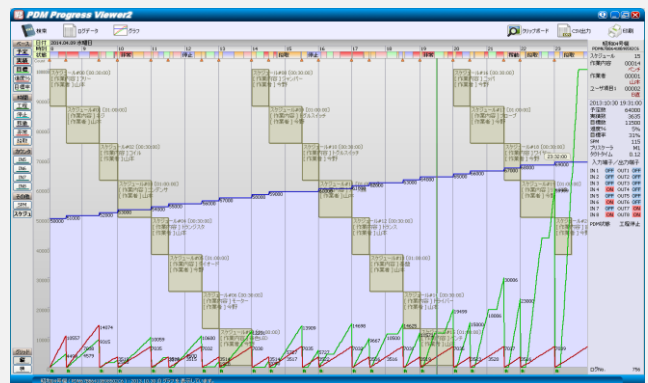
PDM Progress Viewer2

検索 | ログデータ | グラフ | クリップボード | コピー出力 | 印刷

2014.04.09 (水曜日)

スケジュール 15
作業内容 00014
作業者 00001
ユーザ規格 00002

2013-10-30 19:31:00
予定数 84000
実績数 3635
目標数 13500
達成率 5%
目標率 31%
SPM 115
プリカウンタ 91
タクトタイム 0.12

入力端子／出力端子
IN 1 OFF OUT1 OFF
IN 2 OFF OUT2 OFF
IN 3 OFF OUT3 OFF
IN 4 ON OUT4 OFF
IN 5 OFF OUT5 OFF
IN 6 OFF OUT6 OFF
IN 7 OFF OUT7 ON
IN 8 ON OUT8 OFF

PDM状態 工程停止

スケジュール#0 [00:30:00]
[作業内容] 1ゴーツ
[作業者] 山岸

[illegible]